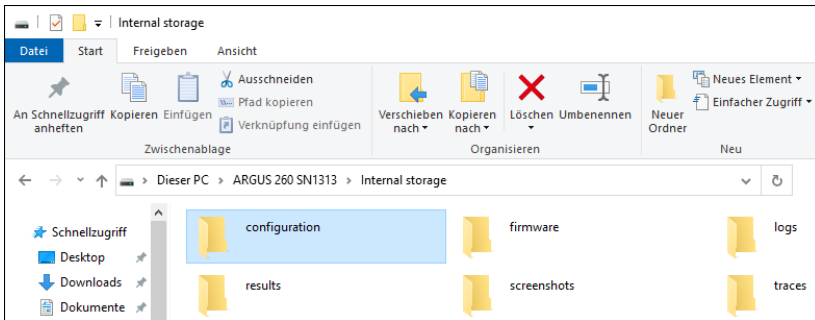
Internal storage

Datei Start Freigeben Ansicht

An Schnellzugriff anheften Kopieren Einfügen
Ausschneiden
Pfad kopieren
Verknüpfung einfügen
Zwischenablage

Verschieben nach Kopieren nach Löschen Umbenennen
Organisieren

Neuer Ordner
Neues Element
Einfacher Zugriff
Neu

Dieser PC › ARGUS 260 SN1313 › Internal storage

Schnellzugriff
Desktop
Downloads
Dokumente

configuration
firmware
logs
results
screenshots
traces